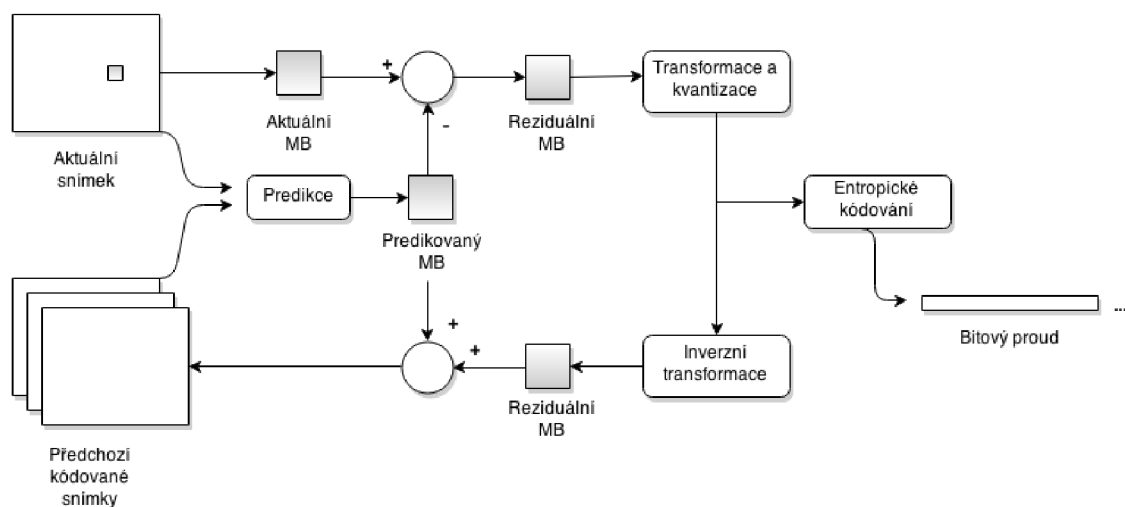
Aktuální snímek

Aktuální MB

+

-

Reziduální MB

Transformace a kvantizace

Predikce

Predikovaný MB

Entropické kódování

Bitový proud

...

+

+

Inverzní transformace

Reziduální MB

Předchozí kódované snímky